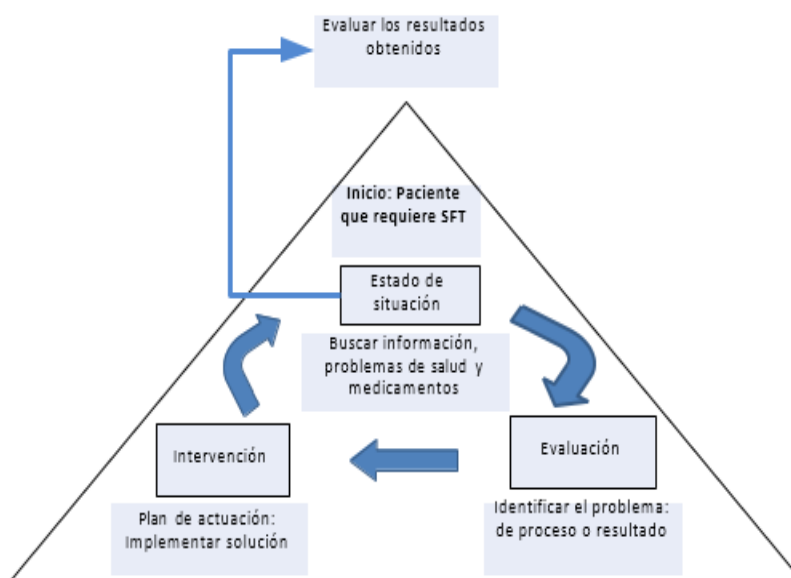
Evaluar los resultados obtenidos

Inicio: Paciente que requiere SFT

Estado de situación

Buscar información, problemas de salud y medicamentos

Intervención

Evaluación

Plan de actuación: Implementar solución

Identificar el problema: de proceso o resultado